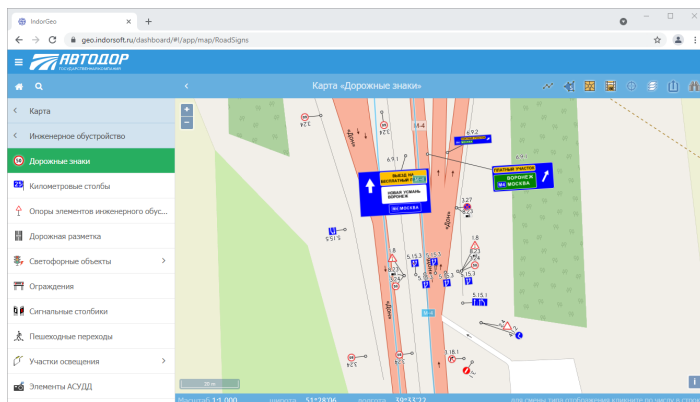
IndorGeo
geo.indorsoft.ru/dashboard/#!/app/map/RoadSigns
АВТОДОР
ГОСУДАРСТВЕННАЯ КОМПАНИЯ
Карта «Дорожные знаки»
Карта
Инженерное обустройство
Дорожные знаки
Километровые столбы
Опоры элементов инженерного обус...
Дорожная разметка
Светофорные объекты
Ограждения
Сигнальные столбики
Пешеходные переходы
Участки освещения
Элементы АСУДД
6.9.1
6.9.2
6.9.1
ВЫЕЗД НА ПЛАТНЫЙ УЧАСТОК
НОВАЯ УСМАНЬ
ВОРОНЕЖ
М4 МОСКВА
ПЛАТНЫЙ УЧАСТОК
ВОРОНЕЖ
М4 МОСКВА
3.27
1.8
5.15.3
5.15.1
5.15.5
3.24
1.8
5.15.1
М-4
3.24
«Дон»
«Дон»
18.4
30 м
Масштаб 1:1 000
Широта 51°28'06
Долгота 39°33'22